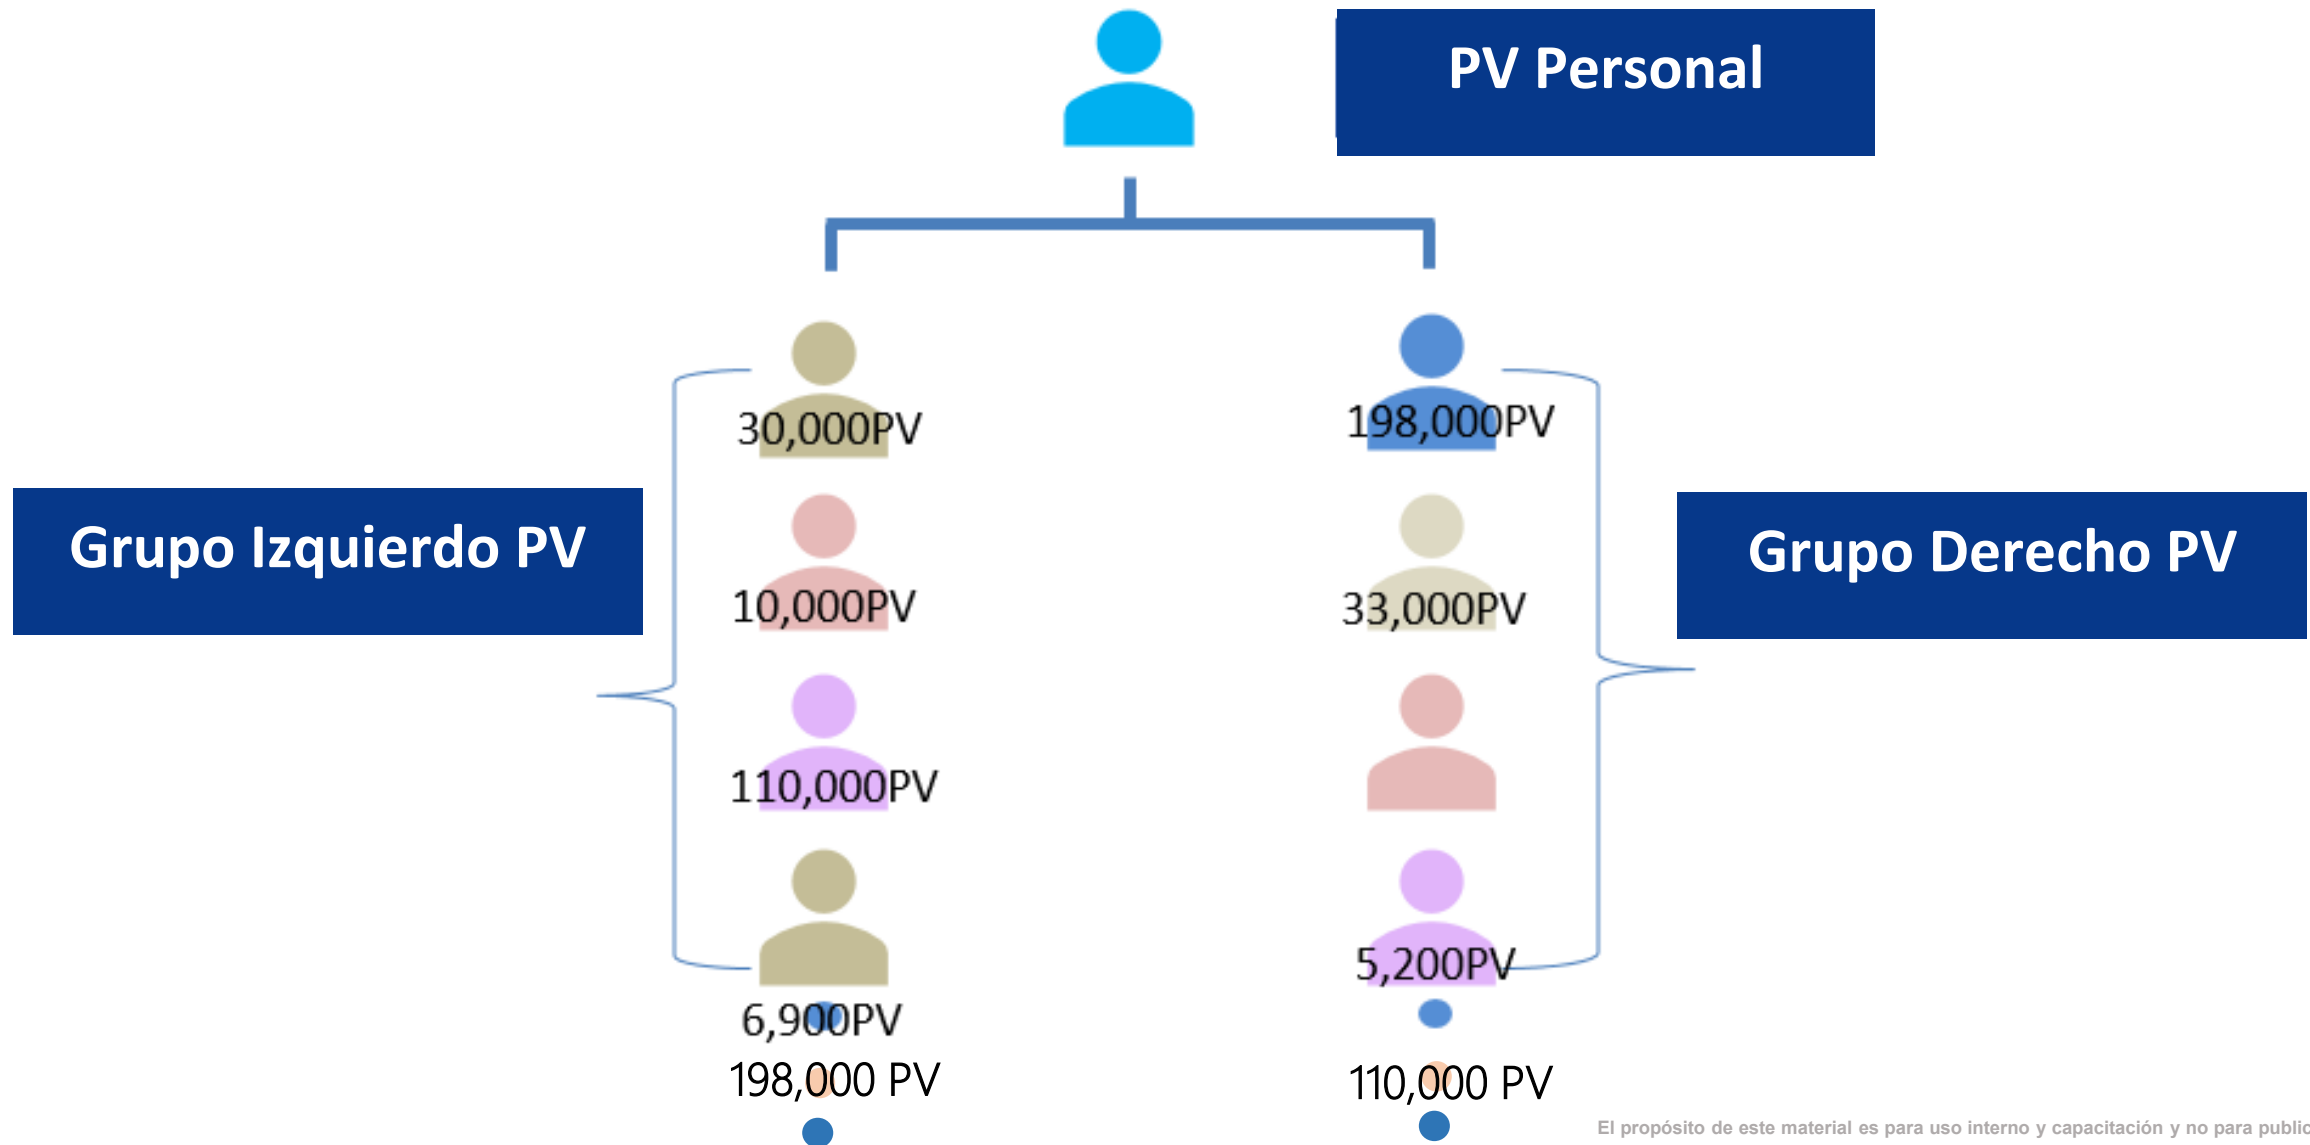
PV Personal

Grupo Izquierdo PV

30,000PV

10,000PV

110,000PV

6,900PV

198,000 PV

Grupo Derecho PV

198,000PV

33,000PV

5,200PV

110,000 PV

El propósito de este material es para uso interno y capacitación y no para public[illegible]